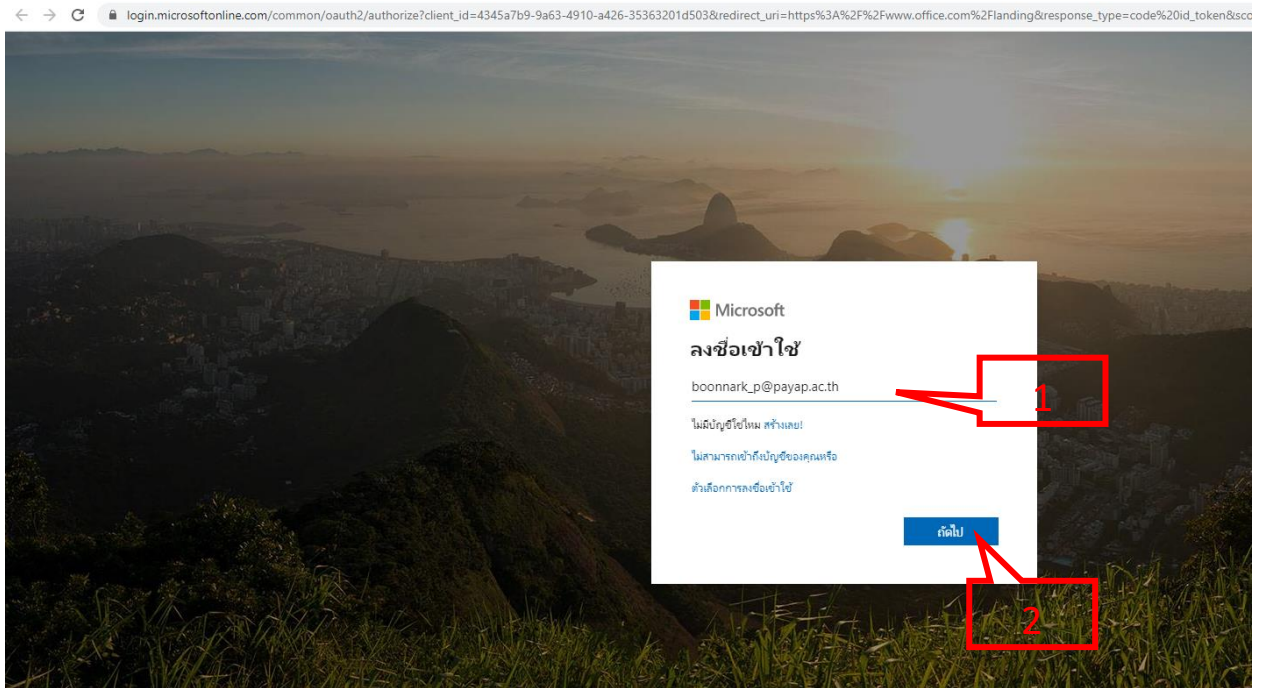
login.microsoftonline.com/common/oauth2/authorize?client_id=4345a7b9-9a63-4910-a426-35363201d503&redirect_uri=https%3A%2F%2Fwww.office.com%2Flanding&response_type=code%20id_token&sco

Microsoft

ลงชื่อเข้าใช้

boonnark_p@payap.ac.th

ไม่มีบัญชีใช่ไหม สร้างเลย!

ไม่สามารถเข้าถึงบัญชีของคุณหรือ

ตัวเลือกการลงชื่อเข้าใช้

ถัดไป

1

2